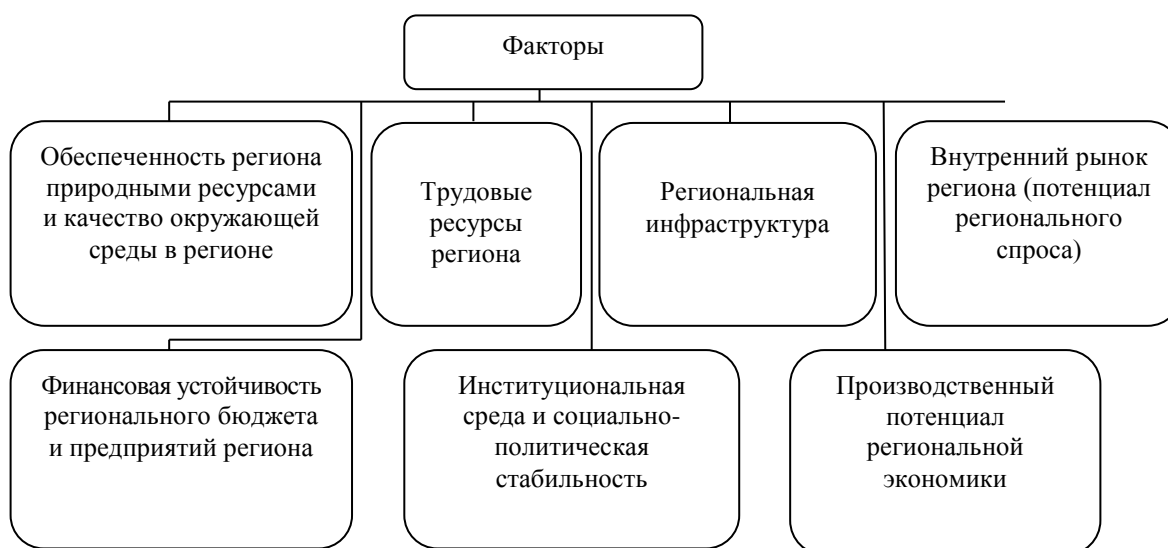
Факторы

Обеспеченность региона природными ресурсами и качество окружающей среды в регионе

Трудовые ресурсы региона

Региональная инфраструктура

Внутренний рынок региона (потенциал регионального спроса)

Финансовая устойчивость регионального бюджета и предприятий региона

Институциональная среда и социально-политическая стабильность

Производственный потенциал региональной экономики